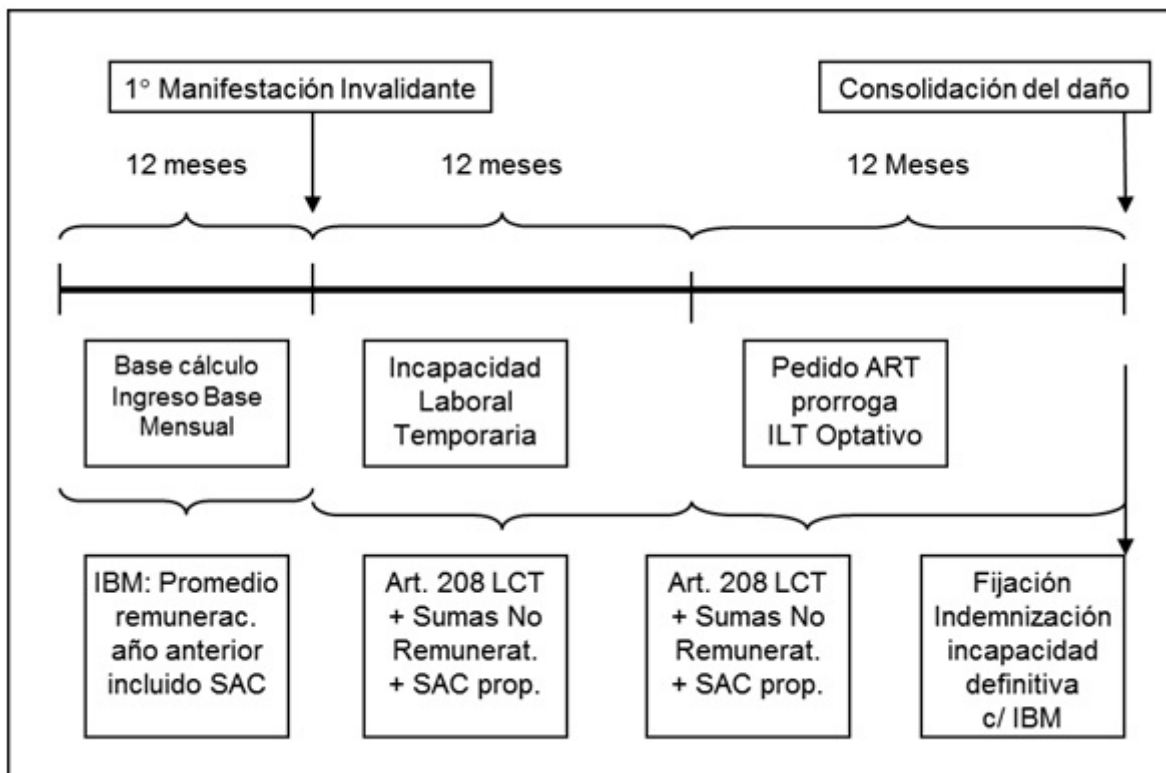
1° Manifestación Invalidante

Consolidación del daño

12 meses

12 meses

12 Meses

Base cálculo Ingreso Base Mensual

Incapacidad Laboral Temporaria

Pedido ART prorroga ILT Optativo

IBM: Promedio remunerac. año anterior incluido SAC

Art. 208 LCT + Sumas No Remunerat. + SAC prop.

Art. 208 LCT + Sumas No Remunerat. + SAC prop.

Fijación Indemnización incapacidad definitiva c/ IBM